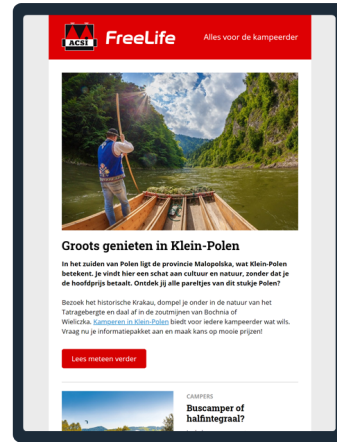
ACSI FreeLife Alles voor de kampeerder

Groots genieten in Klein-Polen

In het zuiden van Polen ligt de provincie Malopolska, wat Klein-Polen betekent. Je vindt hier een schat aan cultuur en natuur, zonder dat je de hoofdprijs betaalt. Ontdek jij alle pareltjes van dit stukje Polen?

Bezoek het historische Krakau, dompel je onder in de natuur van het Tatragebergte en daal af in de zoutmijnen van Bochnia of Wieliczka. Kamperen in Klein-Polen biedt voor iedere kampeerder wat wils. Vraag nu je informatiepakket aan en maak kans op mooie prijzen!

Lees meteen verder

CAMPERS

Buscamper of halfintegraal?